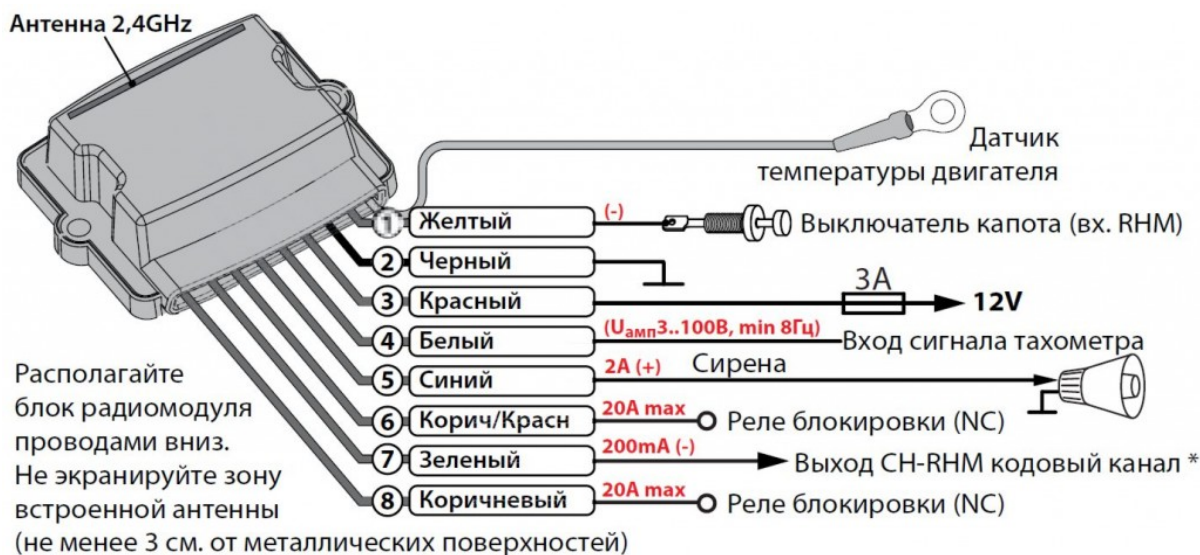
Антенна 2,4GHz

Датчик температуры двигателя

1 Желтый (-) Выключатель капота (вх. RHM)

2 Черный

3 Красный 3А 12V

4 Белый ($U_{амп}$3..100В, min 8Гц) Вход сигнала тахометра

5 Синий 2А (+) Сирена

6 Корич/Красн 20А max Реле блокировки (NC)

7 Зеленый 200mA (-) Выход CH-RHM кодовый канал *

8 Коричневый 20А max Реле блокировки (NC)

Располагайте блок радиомодуля проводами вниз. Не экранируйте зону встроенной антенны (не менее 3 см. от металлических поверхностей)